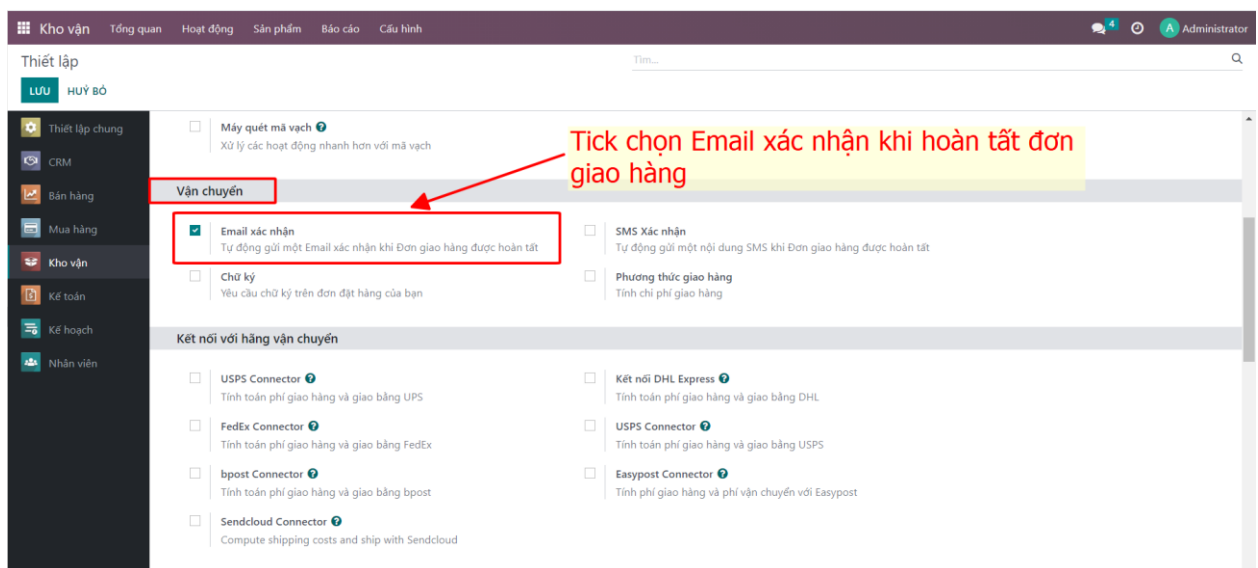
Kho vận Tổng quan Hoạt động Sản phẩm Báo cáo Cấu hình

4 Administrator

Thiết lập

Tìm...

LƯU HUỶ BỎ

Thiết lập chung
CRM
Bán hàng
Mua hàng
Kho vận
Kế toán
Kế hoạch
Nhân viên

Máy quét mã vạch
Xử lý các hoạt động nhanh hơn với mã vạch

Tick chọn Email xác nhận khi hoàn tất đơn giao hàng

Vận chuyển

Email xác nhận
Tự động gửi một Email xác nhận khi Đơn giao hàng được hoàn tất

SMS Xác nhận
Tự động gửi một nội dung SMS khi Đơn giao hàng được hoàn tất

Chữ ký
Yêu cầu chữ ký trên đơn đặt hàng của bạn

Phương thức giao hàng
Tính chi phí giao hàng

Kết nối với hãng vận chuyển

USPS Connector
Tính toán phí giao hàng và giao bằng UPS

Kết nối DHL Express
Tính toán phí giao hàng và giao bằng DHL

FedEx Connector
Tính toán phí giao hàng và giao bằng FedEx

USPS Connector
Tính toán phí giao hàng và giao bằng USPS

bpost Connector
Tính toán phí giao hàng và giao bằng bpost

Easypost Connector
Tính phí giao hàng và phí vận chuyển với Easypost

Sendcloud Connector
Compute shipping costs and ship with Sendcloud